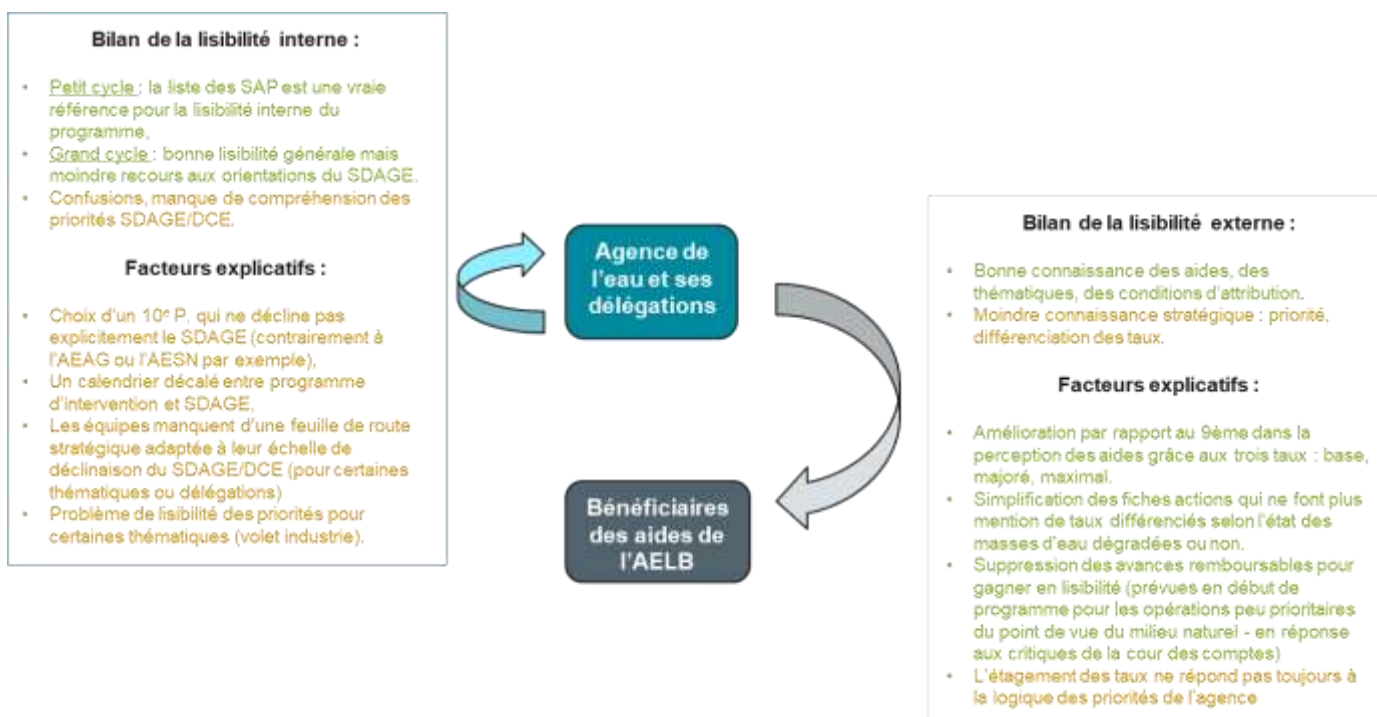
Bilan de la lisibilité interne :

- Petit cycle : la liste des SAP est une vraie référence pour la lisibilité interne du programme,
- Grand cycle : bonne lisibilité générale mais moindre recours aux orientations du SDAGE.
- Confusions, manque de compréhension des priorités SDAGE/DCE.

Facteurs explicatifs :

- Choix d'un 10$^e$ P. qui ne décline pas explicitement le SDAGE (contrairement à l'AEAG ou l'AESN par exemple),
- Un calendrier décalé entre programme d'intervention et SDAGE,
- Les équipes manquent d'une feuille de route stratégique adaptée à leur échelle de déclinaison du SDAGE/DCE (pour certaines thématiques ou délégations)
- Problème de lisibilité des priorités pour certaines thématiques (volet industrie).

Agence de l'eau et ses délégations

Bénéficiaires des aides de l'AELB

Bilan de la lisibilité externe :

- Bonne connaissance des aides, des thématiques, des conditions d'attribution.
- Moindre connaissance stratégique : priorité, différenciation des taux.

Facteurs explicatifs :

- Amélioration par rapport au 9ème dans la perception des aides grâce aux trois taux : base, majoré, maximal.
- Simplification des fiches actions qui ne font plus mention de taux différenciés selon l'état des masses d'eau dégradées ou non.
- Suppression des avances remboursables pour gagner en lisibilité (prévues en début de programme pour les opérations peu prioritaires du point de vue du milieu naturel - en réponse aux critiques de la cour des comptes)
- L'étagement des taux ne répond pas toujours à la logique des priorités de l'agence